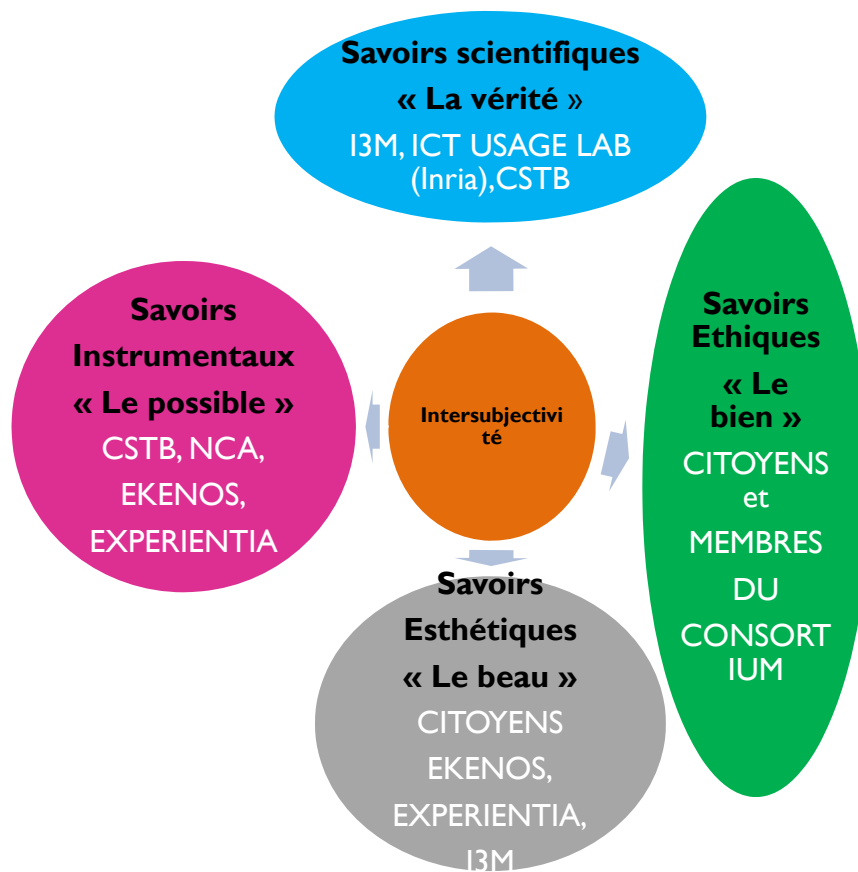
Savoirs scientifiques
« La vérité »
I3M, ICT USAGE LAB (Inria),CSTB

Savoirs Instrumentaux
« Le possible »
CSTB, NCA, EKENOS, EXPERIENTIA

Intersubjectivité

Savoirs Ethiques
« Le bien »
CITOYENS et MEMBRES DU CONSORTIUM

Savoirs Esthétiques
« Le beau »
CITOYENS EKENOS, EXPERIENTIA, I3M